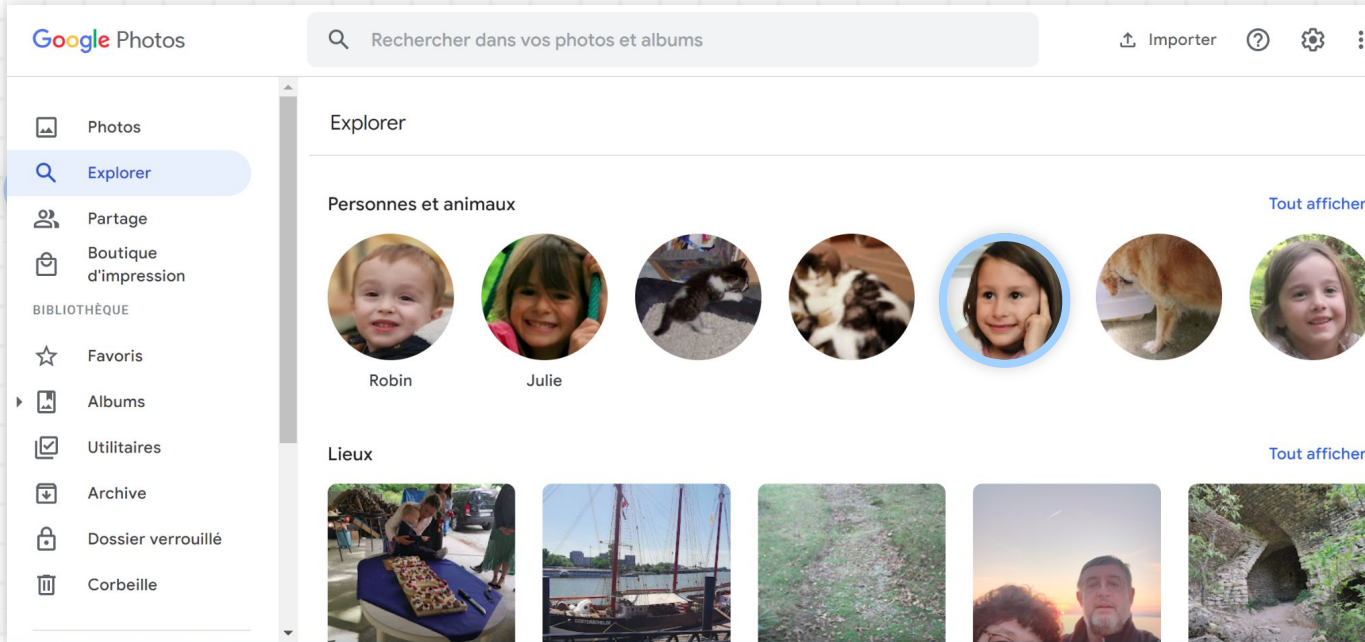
Google Photos

Rechercher dans vos photos et albums

Importer

Photos
Explorer
Partage
Boutique d'impression
BIBLIOTHÈQUE
Favoris
Albums
Utilitaires
Archive
Dossier verrouillé
Corbeille

Explorer

Personnes et animaux
Tout afficher

Robin
Julie

Lieux
Tout afficher